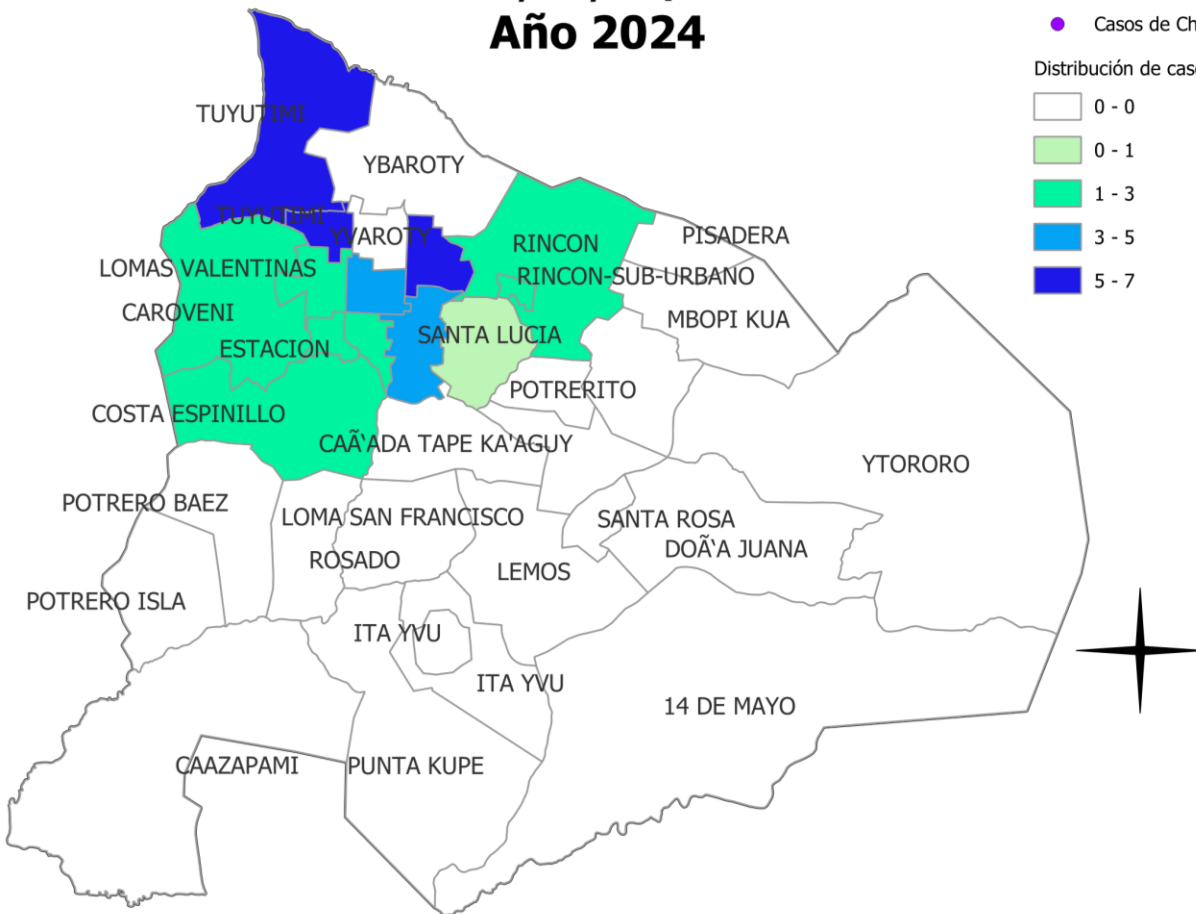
Año 2024

Casos de Ch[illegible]

Distribución de cas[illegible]

0 - 0
0 - 1
1 - 3
3 - 5
5 - 7

TUYUTIMI
YBAROTY
TUYUTIMI
YVAROTY
RINCON
PISADERA
LOMAS VALENTINAS
RINCON-SUB-URBANO
CAROVENI
MBOPI KUA
SANTA LUCIA
ESTACION
POTRERITO
COSTA ESPINILLO
CAÃ'ADA TAPE KA'AGUY
YTORORO
POTRERO BAEZ
LOMA SAN FRANCISCO
SANTA ROSA
DOÃ'A JUANA
ROSADO
LEMOS
POTRERO ISLA
ITA YVU
ITA YVU
14 DE MAYO
CAAZAPAMI
PUNTA KUPE